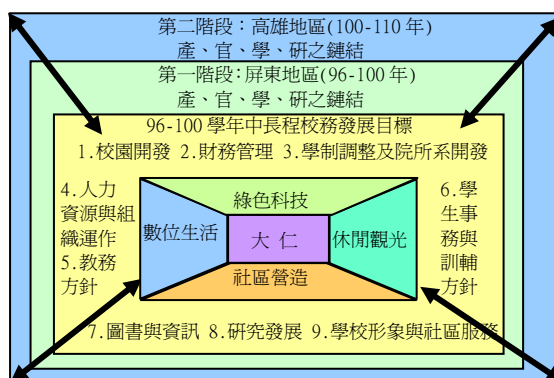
第二階段：高雄地區(100-110 年)
產、官、學、研之鏈結

第一階段：屏東地區(96-100 年)
產、官、學、研之鏈結

96-100 學年中長程校務發展目標

1.校園開發 2.財務管理 3.學制調整及院所系開發

4.人力資源與組織運作
5.教務方針

綠色科技

數位生活

大 仁

休閒觀光

社區營造

6.學生事務與訓輔方針

7.圖書與資訊 8.研究發展 9.學校形象與社區服務